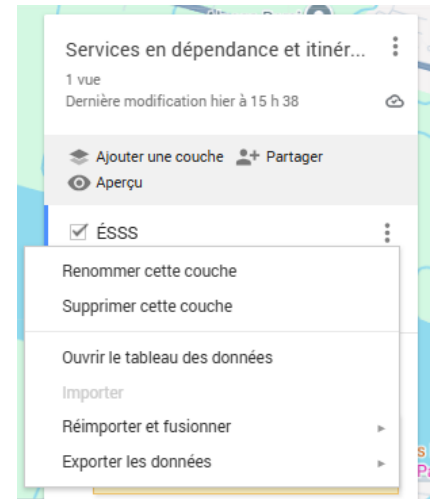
Services en dépendance et itinér...

1 vue
Dernière modification hier à 15 h 38

Ajouter une couche
Partager
Aperçu

ÉSSS

Renommer cette couche
Supprimer cette couche

Ouvrir le tableau des données
Importer
Réimporter et fusionner
Exporter les données